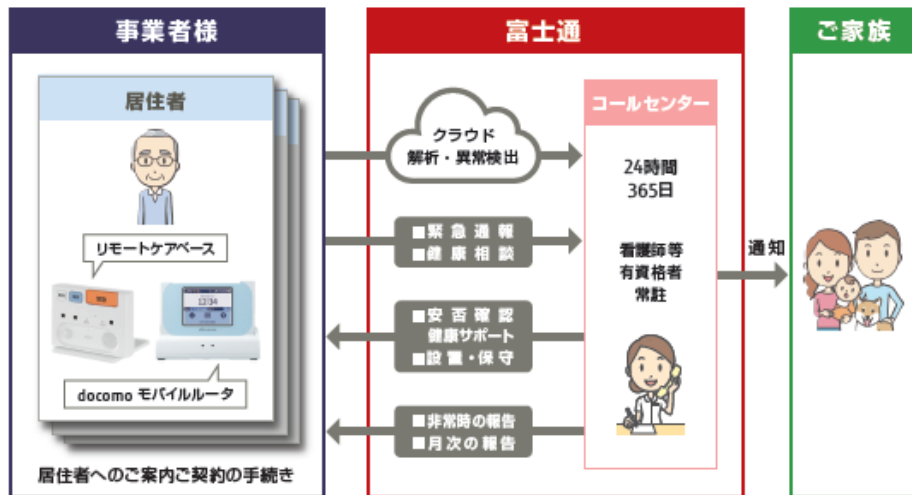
事業者様

富士通

ご家族

居住者

リモートケアベース

docomo モバイルルータ

居住者へのご案内ご契約の手続き

クラウド
解析・異常検出

■緊急通報
■健康相談

■安否確認
健康サポート
■設置・保守

■非常時の報告
■月次の報告

コールセンター

24時間
365日

看護師等
有資格者
常駐

通知